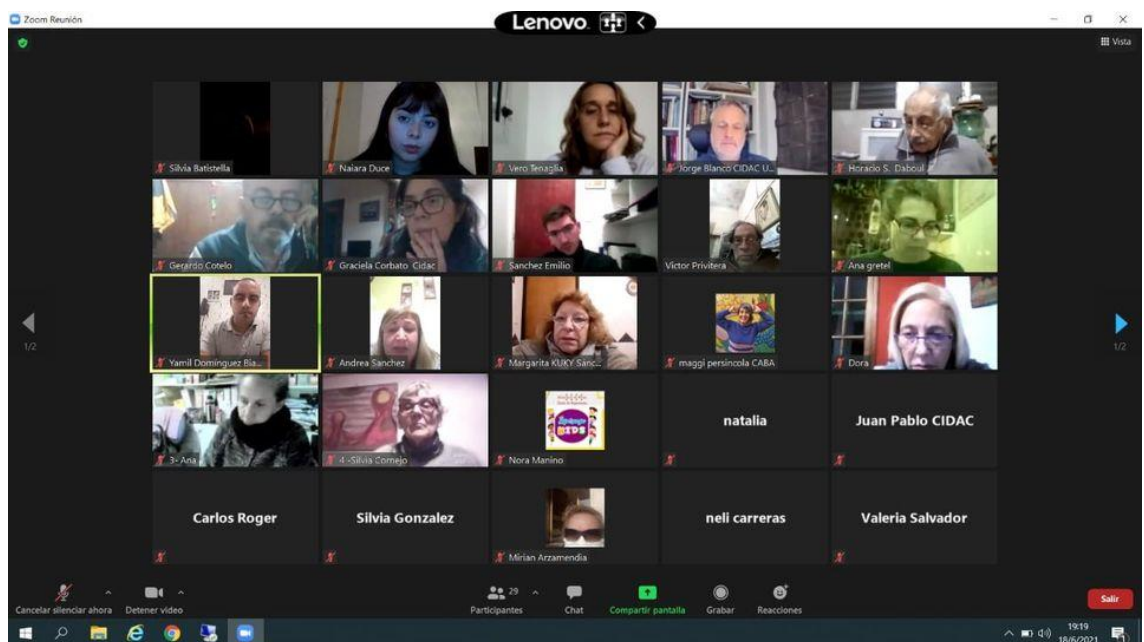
Zoom Reunión

Lenovo

Vista

Silvia Batistella
Naiara Duce
Vero Tenaglia
Jorge Blanco CIDAC U...
Horacio S. Daboul
Gerardo Cotelo
Graciela Corbato Cidac
Sanchez Emilio
Victor Privitera
Ana gretel
Yamil Dominguez Bia...
Andrea Sanchez
Margarita KUKY Sanc...
maggi persincola CABA
Dora
3- Ana
4 -Silvia Cornejo
Nora Manino
natalia
Juan Pablo CIDAC
Carlos Roger
Silvia Gonzalez
Mirian Arzamendia
neli carreras
Valeria Salvador

1/2
1/2

Cancelar silenciar ahora
Detener video
29
Participantes
Chat
Compartir pantalla
Grabar
Reacciones
Salir

19:19
18/6/2021